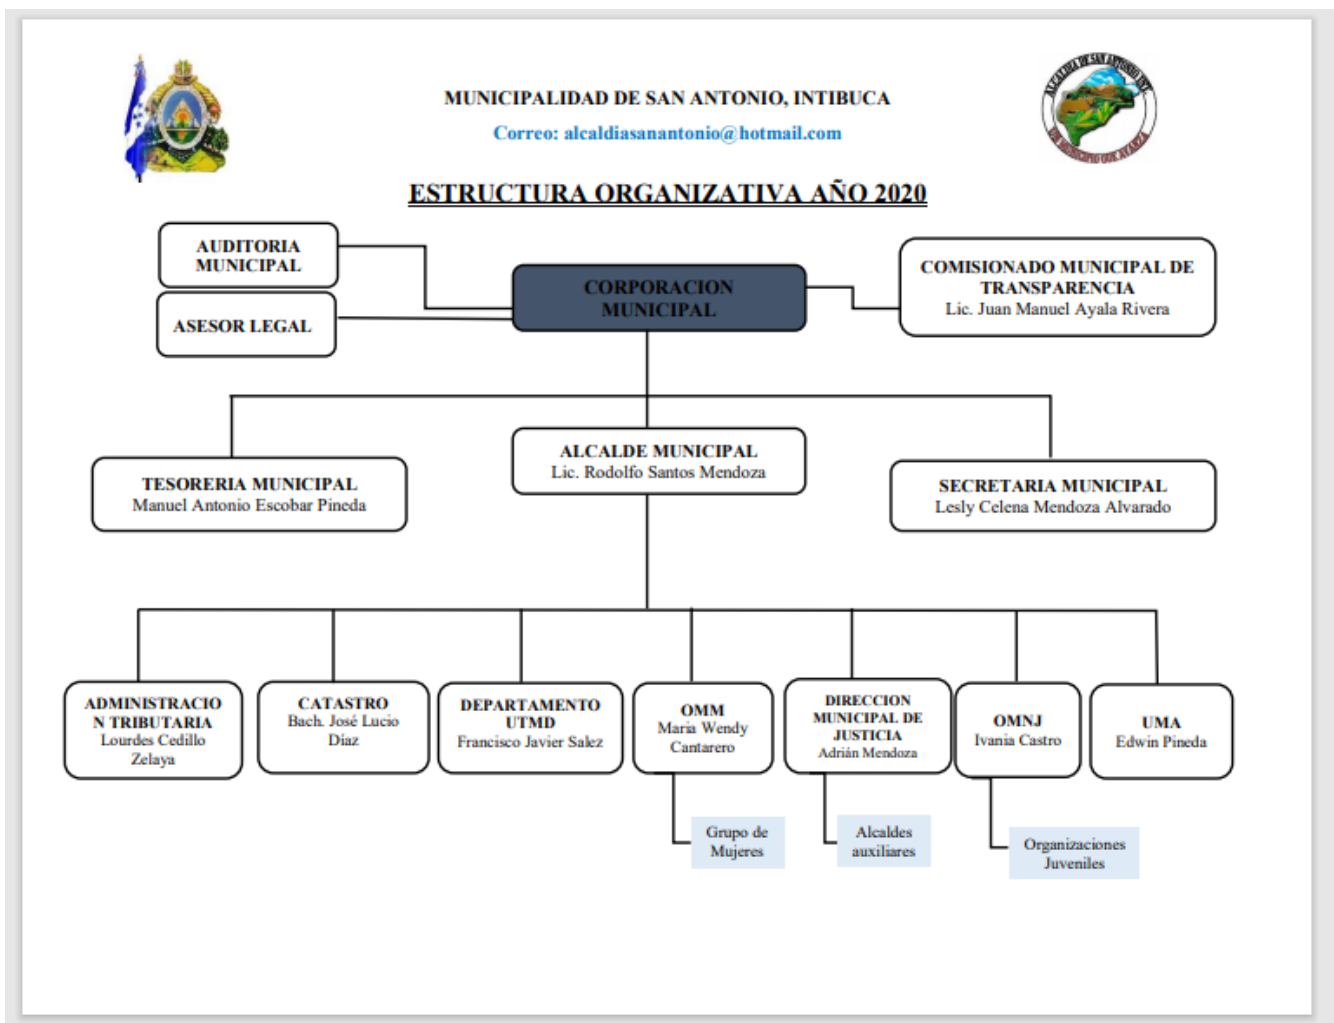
MUNICIPALIDAD DE SAN ANTONIO, INTIBUCA
Correo: alcaldiasanantonio@hotmail.com

ALCALDIA DE SAN ANTONIO INT.
UN MUNICIPIO QUE AVANZA

ESTRUCTURA ORGANIZATIVA AÑO 2020

AUDITORIA MUNICIPAL

ASESOR LEGAL

CORPORACION MUNICIPAL

COMISIONADO MUNICIPAL DE TRANSPARENCIA
Lic. Juan Manuel Ayala Rivera

TESORERIA MUNICIPAL
Manuel Antonio Escobar Pineda

ALCALDE MUNICIPAL
Lic. Rodolfo Santos Mendoza

SECRETARIA MUNICIPAL
Lesly Celena Mendoza Alvarado

ADMINISTRACION TRIBUTARIA
Lourdes Cedillo Zelaya

CATASTRO
Bach. José Lucio Díaz

DEPARTAMENTO UTMD
Francisco Javier Salez

OMM
María Wendy Cantarero

DIRECCION MUNICIPAL DE JUSTICIA
Adrián Mendoza

OMNJ
Ivania Castro

UMA
Edwin Pineda

Grupo de Mujeres

Alcaldes auxiliares

Organizaciones Juveniles